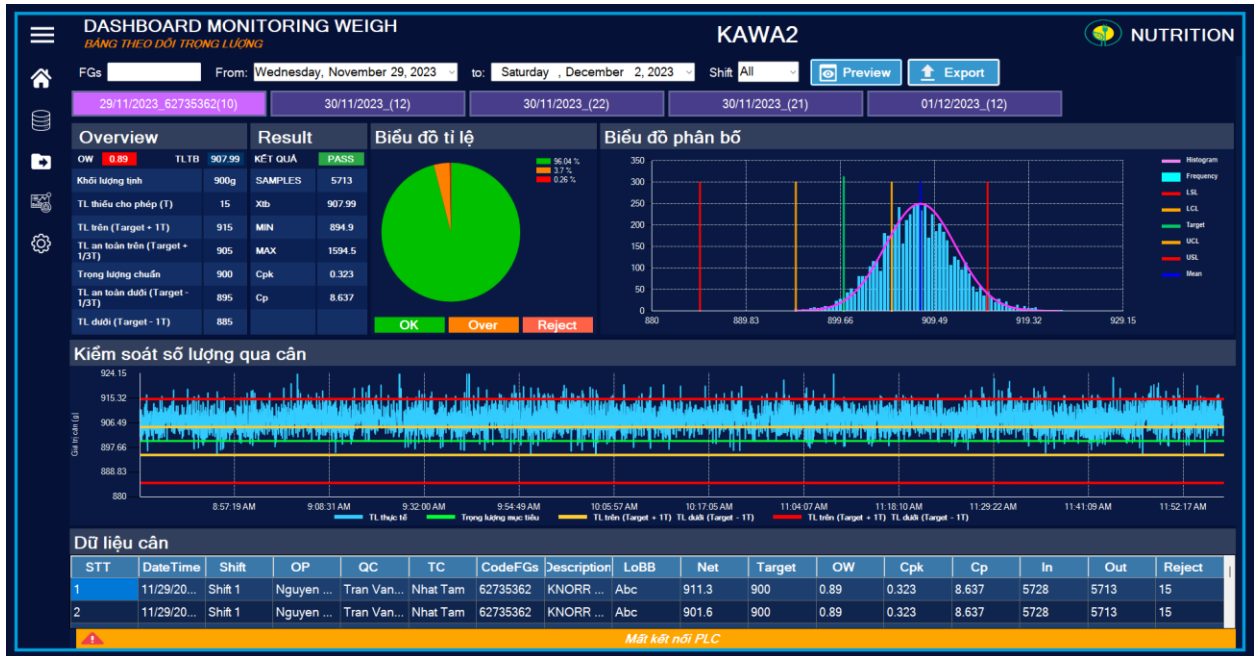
DASHBOARD MONITORING WEIGH
BẢNG THEO DÕI TRỌNG LƯỢNG

KAWA2

NUTRITION

FGs From: Wednesday, November 29, 2023 to: Saturday , December 2, 2023 Shift All Preview Export

29/11/2023_62735362(10) 30/11/2023_(12) 30/11/2023_(22) 30/11/2023_(21) 01/12/2023_(12)

Overview

| OW | 0.89 | TLTB | 907.99 |
|---|---|---|---|
| Khối lượng tịnh | 900g | | |
| TL thiếu cho phép (T) | 15 | | |
| TL trên (Target + 1T) | 915 | | |
| TL an toàn trên (Target + 1/3T) | 905 | | |
| Trọng lượng chuẩn | 900 | | |
| TL an toàn dưới (Target - 1/3T) | 895 | | |
| TL dưới (Target - 1T) | 885 | | |

Result

| KẾT QUẢ | PASS |
|---|---|
| SAMPLES | 5713 |
| Xtb | 907.99 |
| MIN | 894.9 |
| MAX | 1594.5 |
| Cpk | 0.323 |
| Cp | 8.637 |

Biểu đồ tỉ lệ

96.04 %
3.7 %
0.26 %

OK Over Reject

Biểu đồ phân bố

350 300 250 200 150 100 50 0
880 889.83 899.66 909.49 919.32 929.15
Histogram
Frequency
LSL
LCL
Target
UCL
USL
Mean

Kiểm soát số lượng qua cân

924.15 915.32 906.49 897.66 888.83 880
Giá trị cân (g)
8:57:19 AM 9:08:31 AM 9:32:00 AM 9:54:49 AM 10:05:57 AM 10:17:05 AM 11:04:07 AM 11:18:10 AM 11:29:22 AM 11:41:09 AM 11:52:17 AM
TL thực tế Trọng lượng mục tiêu TL trên (Target + 1T) TL dưới (Target - 1T) TL trên (Target + 1T) TL dưới (Target - 1T)

Dữ liệu cân

| STT | DateTime | Shift | OP | QC | TC | CodeFGs | Description | LoBB | Net | Target | OW | Cpk | Cp | In | Out | Reject |
|---|---|---|---|---|---|---|---|---|---|---|---|---|---|---|---|---|
| 1 | 11/29/20... | Shift 1 | Nguyen ... | Tran Van... | Nhat Tam | 62735362 | KNORR ... | Abc | 911.3 | 900 | 0.89 | 0.323 | 8.637 | 5728 | 5713 | 15 |
| 2 | 11/29/20... | Shift 1 | Nguyen ... | Tran Van... | Nhat Tam | 62735362 | KNORR ... | Abc | 901.6 | 900 | 0.89 | 0.323 | 8.637 | 5728 | 5713 | 15 |

Mất kết nối PLC